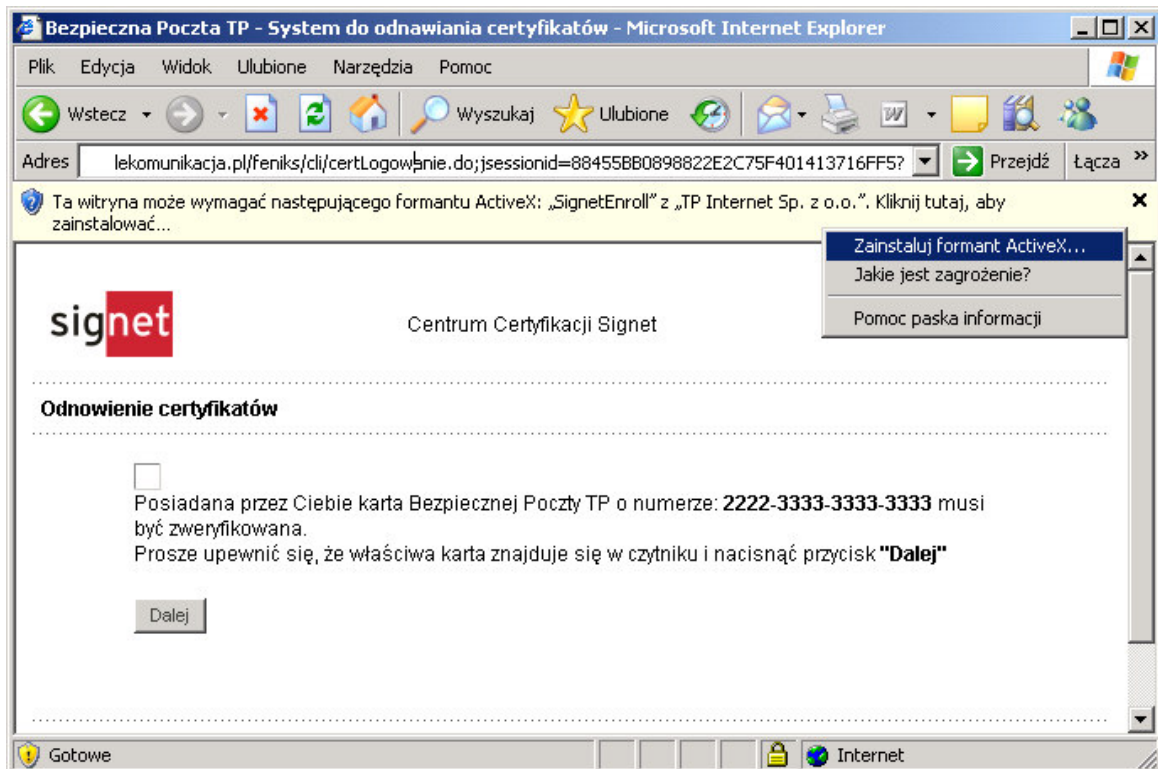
Bezpieczna Poczta TP - System do odnawiania certyfikatów - Microsoft Internet Explorer

Plik Edycja Widok Ulubione Narzędzia Pomoc

Wstecz Wyszukaj Ulubione

Adres lekomunikacja.pl/feniks/cli/certLogowanie.do;jsessionid=88455BB0898822E2C75F401413716FF5? Przejdź Łącza »

Ta witryna może wymagać następującego formantu ActiveX: „SignetEnroll" z „TP Internet Sp. z o.o.". Kliknij tutaj, aby zainstalować...

Zainstaluj formant ActiveX...
Jakie jest zagrożenie?
Pomoc paska informacji

signet

Centrum Certyfikacji Signet

Odnowienie certyfikatów

Posiadana przez Ciebie karta Bezpiecznej Poczty TP o numerze: **2222-3333-3333-3333** musi być zweryfikowana.
Prosze upewnić się, że właściwa karta znajduje się w czytniku i nacisnąć przycisk **"Dalej"**

Dalej

Gotowe Internet